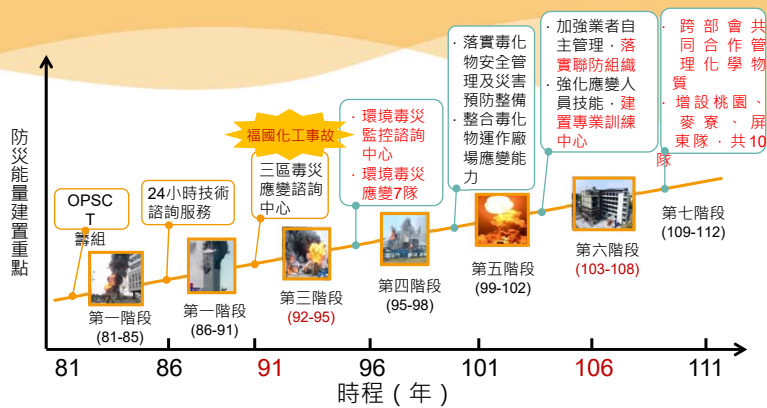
防災能量建置重點

OPSCT 警組

第一階段 (81-85)

24小時技術諮詢服務

第一階段 (86-91)

福國化工事故

三區毒災應變諮詢中心

第三階段 (92-95)

· 環境毒災監控諮詢中心
· 環境毒災應變7隊

第四階段 (95-98)

· 落實毒化物安全管理及災害預防整備
· 整合毒化物運作廠場應變能力

第五階段 (99-102)

· 加強業者自主管理，落實聯防組織
· 強化應變人員技能，建置專業訓練中心

第六階段 (103-108)

· 跨部會共同合作管理化學物質
· 增設桃園、麥寮、屏東隊，共10隊

第七階段 (109-112)

81 86 91 96 101 106 111

時程（年）